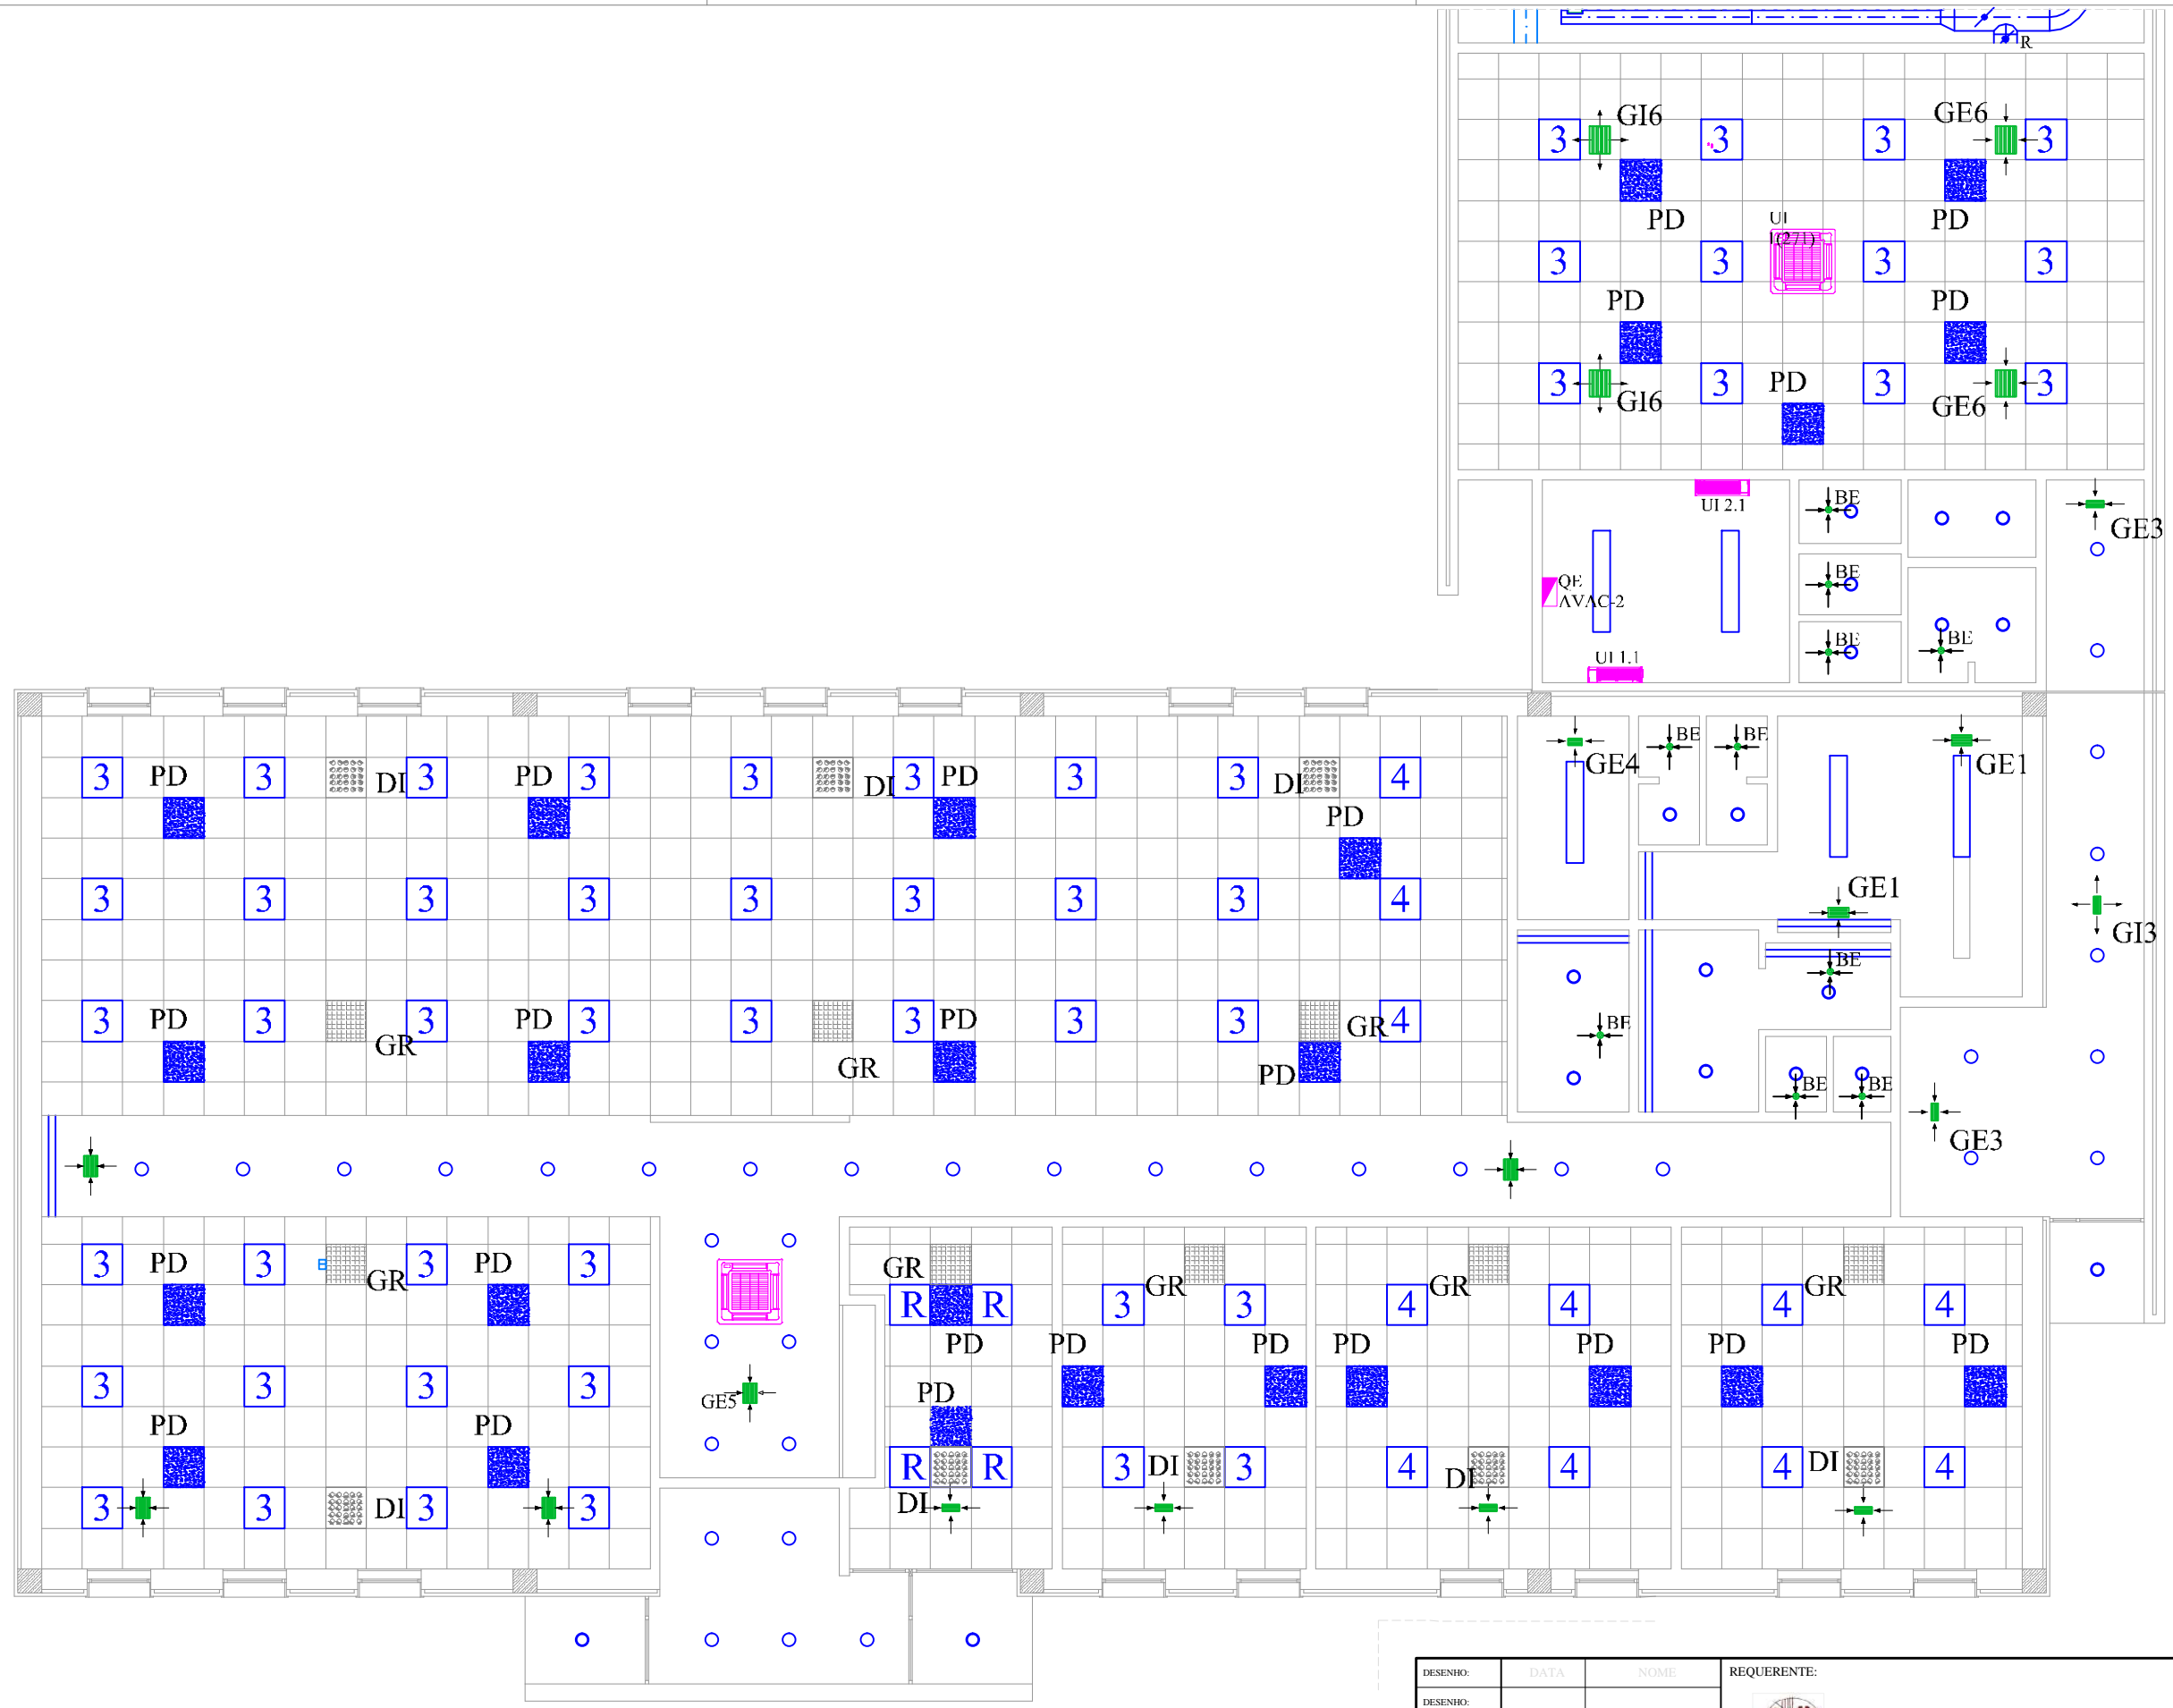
R

3 GI6 3 3 GE6 3
PD UI (2.7.1) PD
3 3 3 3
PD PD
3 GI6 3 PD 3 GE6 3

UI 2.1
BE
GE3
QE AVAC-2
BE
BE
BE
UI 1.1

3 PD 3 DI 3 PD 3 3 DI 3 PD 3 3 DI 4
PD
3 3 3 3 3 3 3 3 4
3 PD 3 GR 3 PD 3 3 GR 3 PD 3 3 GR 4
PD

GE4 BE BE GE1
GE1
GI3
BE
BE
BE BE
GE3

3 PD 3 GR 3 PD 3
3 3 3 3
PD PD
3 3 DI 3 3
GE5

GR
R R
PD PD PD
PD
R R
DI

GR 3 3
3 DI 3

4 GR 4
PD PD
4 DI 4

4 GR 4
PD PD
4 DI 4

| DESENHO: | DATA | NOME | REQUERENTE: |
|---|---|---|---|
| DESENHO: | | | |